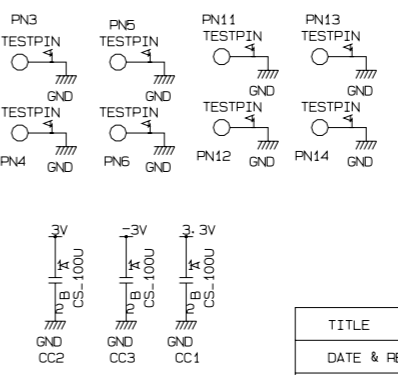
PN3
TESTPIN
GND

PN5
TESTPIN
GND

PN11
TESTPIN
GND

PN13
TESTPIN
GND

TESTPIN
PN4
GND

TESTPIN
PN6
GND

TESTPIN
PN12
GND

TESTPIN
PN14
GND

3V
CS_100U
B
GND
CC2

-3V
CS_100U
B
GND
CC3

3.3V
CS_100U
B
GND
CC1

TITLE
DATE & RE